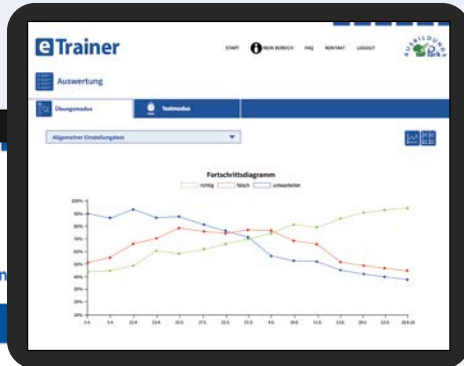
eTrainer

START MEIN BEREICH FAQ KONTAKT LOGOUT

AUSBILDUNG

Auswertung

Übungsmodus

Testmodus

Allgemeiner Einstellungstest

Fortschrittsdiagramm

richtig falsch unbearbeitet

100%
90%
80%
70%
60%
50%
40%
30%
20%
10%
0%

2.4. 5.4. 12.4. 13.4. 15.5. 17.5. 18.5. 21.5. 4.6. 10.6. 11.6. 13.6. 15.6. 18.6. 20.6.14